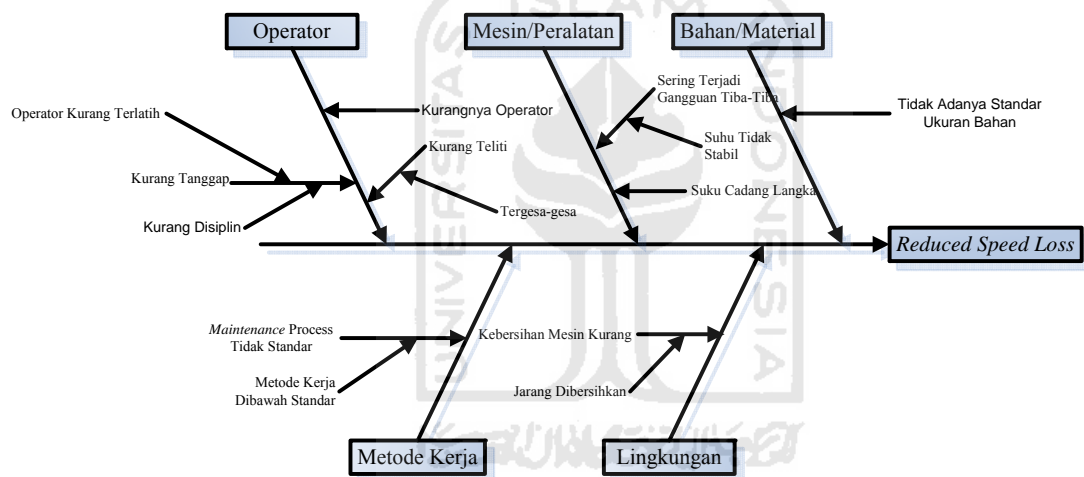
Operator

Mesin/Peralatan

Bahan/Material

Operator Kurang Terlatih

Kurangnya Operator

Sering Terjadi Gangguan Tiba-Tiba

Tidak Adanya Standar Ukuran Bahan

Kurang Teliti

Suhu Tidak Stabil

Kurang Tanggap

Tergesa-gesa

Suku Cadang Langka

Kurang Disiplin

Reduced Speed Loss

*Maintenance* Process Tidak Standar

Kebersihan Mesin Kurang

Metode Kerja Dibawah Standar

Jarang Dibersihkan

Metode Kerja

Lingkungan